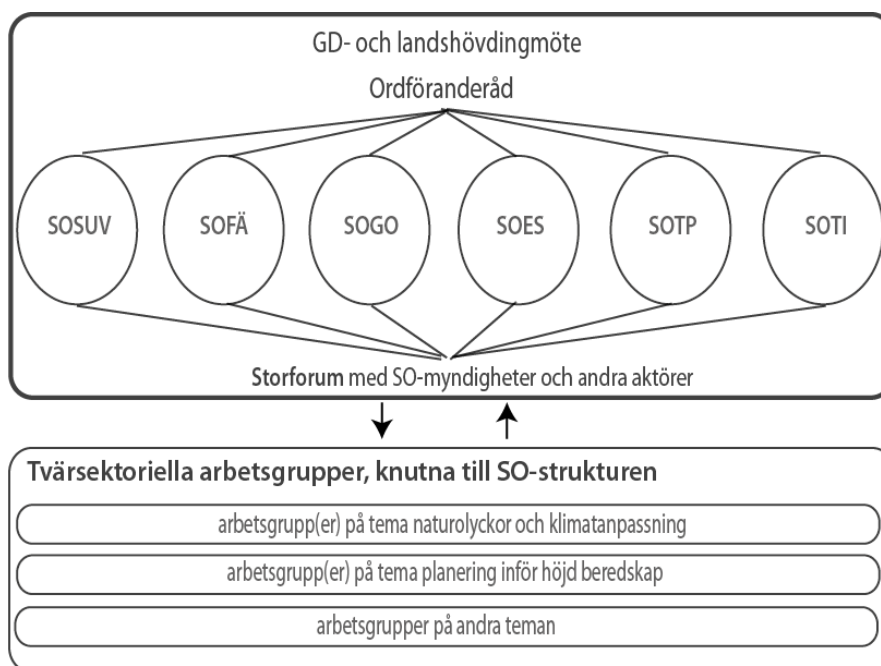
GD- och landshövdingmöte

Ordföranderåd

SOSUV

SOFÄ

SOGO

SOES

SOTP

SOTI

Storforum med SO-myndigheter och andra aktörer

Tvärsektoriella arbetsgrupper, knutna till SO-strukturen

arbetsgrupp(er) på tema naturolyckor och klimatanpassning

arbetsgrupp(er) på tema planering inför höjd beredskap

arbetsgrupper på andra teman